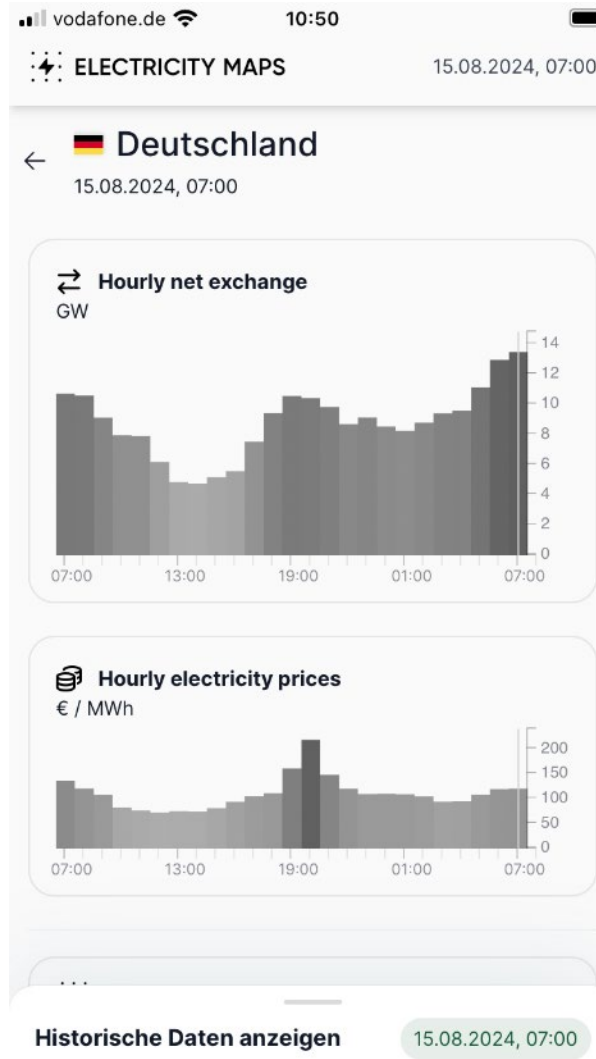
vodafone.de 10:50

ELECTRICITY MAPS 15.08.2024, 07:00

Deutschland
15.08.2024, 07:00

Hourly net exchange
GW

14
12
10
8
6
4
2
0
07:00 13:00 19:00 01:00 07:00

Hourly electricity prices
€ / MWh

200
150
100
50
0
07:00 13:00 19:00 01:00 07:00

Historische Daten anzeigen 15.08.2024, 07:00